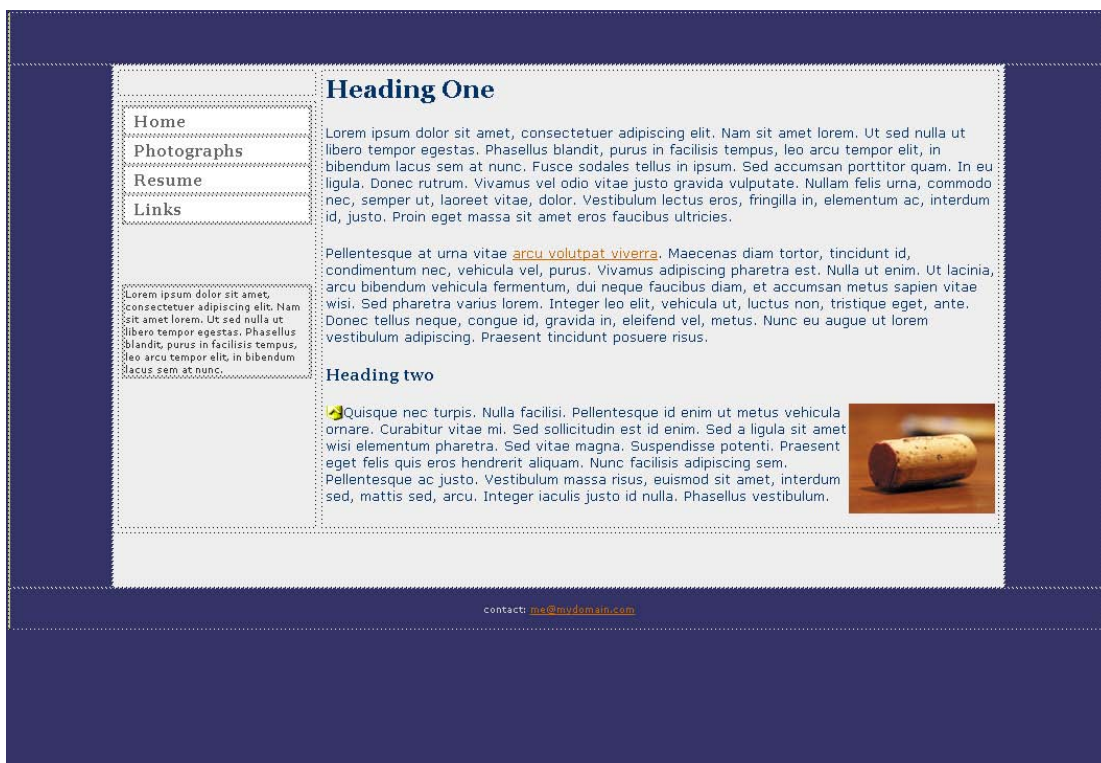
Home
Photographs
Resume
Links

Lorem ipsum dolor sit amet, consectetuer adipiscing elit. Nam sit amet lorem. Ut sed nulla ut libero tempor egestas. Phasellus blandit, purus in facilisis tempus, leo arcu tempor elit, in bibendum lacus sem at nunc.

Heading One

Lorem ipsum dolor sit amet, consectetuer adipiscing elit. Nam sit amet lorem. Ut sed nulla ut libero tempor egestas. Phasellus blandit, purus in facilisis tempus, leo arcu tempor elit, in bibendum lacus sem at nunc. Fusce sodales tellus in ipsum. Sed accumsan porttitor quam. In eu ligula. Donec rutrum. Vivamus vel odio vitae justo gravida vulputate. Nullam felis urna, commodo nec, semper ut, laoreet vitae, dolor. Vestibulum lectus eros, fringilla in, elementum ac, interdum id, justo. Proin eget massa sit amet eros faucibus ultricies.

Pellentesque at urna vitae arcu volutpat viverra. Maecenas diam tortor, tincidunt id, condimentum nec, vehicula vel, purus. Vivamus adipiscing pharetra est. Nulla ut enim. Ut lacinia, arcu bibendum vehicula fermentum, dui neque faucibus diam, et accumsan metus sapien vitae wisi. Sed pharetra varius lorem. Integer leo elit, vehicula ut, luctus non, tristique eget, ante. Donec tellus neque, congue id, gravida in, eleifend vel, metus. Nunc eu augue ut lorem vestibulum adipiscing. Praesent tincidunt posuere risus.

Heading two

Quisque nec turpis. Nulla facilisi. Pellentesque id enim ut metus vehicula ornare. Curabitur vitae mi. Sed sollicitudin est id enim. Sed a ligula sit amet wisi elementum pharetra. Sed vitae magna. Suspendisse potenti. Praesent eget felis quis eros hendrerit aliquam. Nunc facilisis adipiscing sem. Pellentesque ac justo. Vestibulum massa risus, euismod sit amet, interdum sed, mattis sed, arcu. Integer iaculis justo id nulla. Phasellus vestibulum.

contact: me@mydomain.com